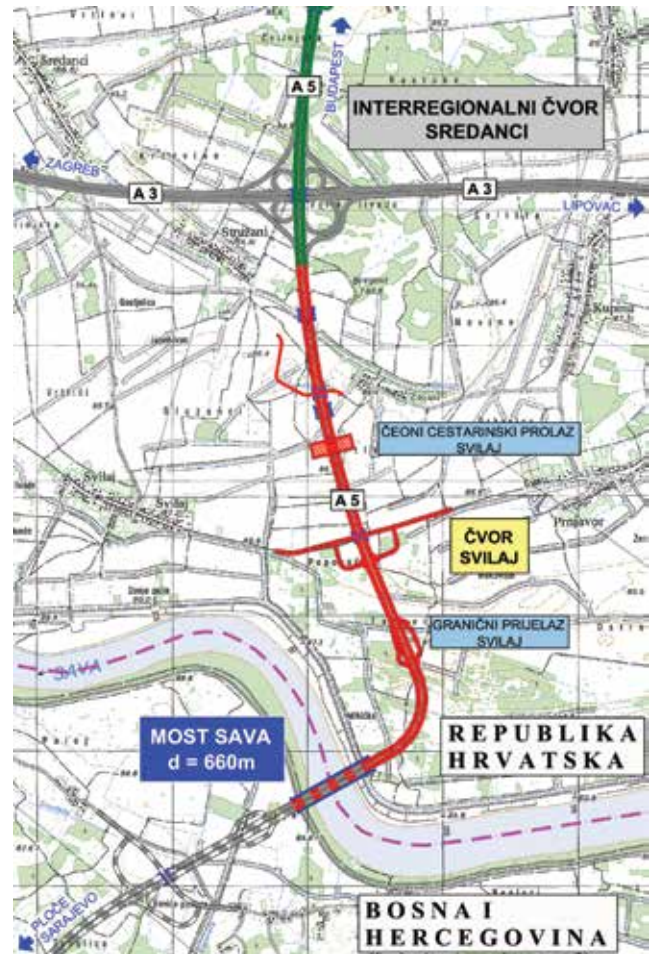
BUDAPEST
A 5
INTERREGIONALNI ČVOR SREDANCI
Sredanci
ZAGREB
A 3
A 3
LIPOVAC
Stružani
ČEONI CESTARINSKI PROLAZ SVILAJ
Svilaj
A 5
ČVOR SVILAJ
Prnjavor
GRANIČNI PRIJELAZ SVILAJ
SAVA
MOST SAVA
d = 660m
REPUBLIKA HRVATSKA
PLOČE SARAJEVO
BOSNA I HERCEGOVINA